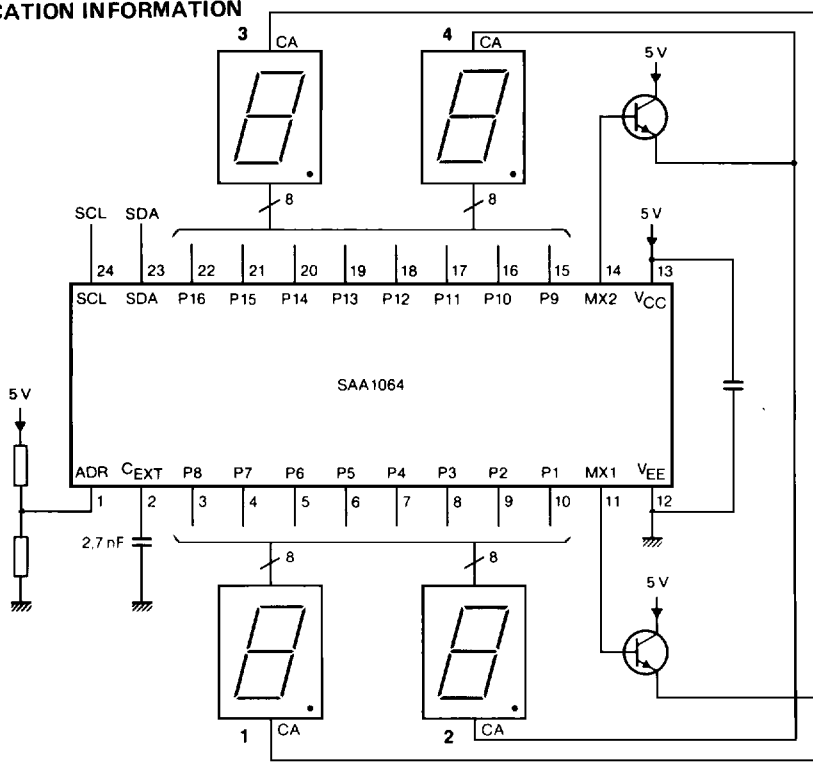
CATION INFORMATION

3 CA

4 CA

5 V

8

8

SCL SDA

5 V

24 23 22 21 20 19 18 17 16 15 14 13

SCL SDA P16 P15 P14 P13 P12 P11 P10 P9 MX2 $V_{CC}$

SAA1064

5 V

ADR $C_{EXT}$ P8 P7 P6 P5 P4 P3 P2 P1 MX1 $V_{EE}$

1 2 3 4 5 6 7 8 9 10 11 12

2,7 nF

8

8

5 V

1 CA

2 CA